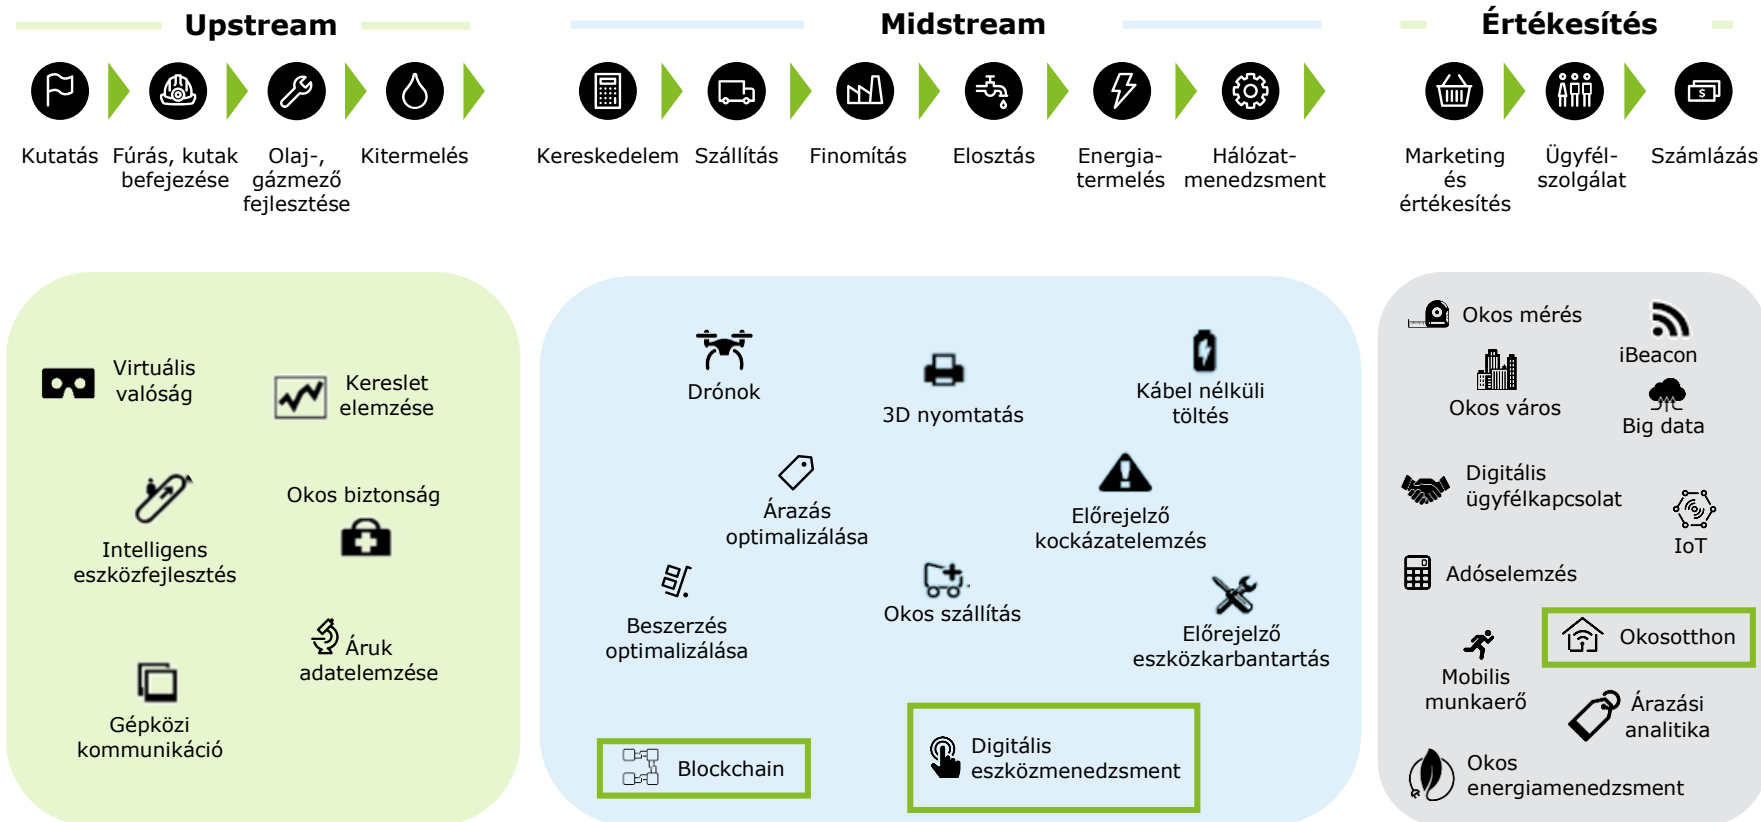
Upstream

Kutatás

Fúrás, kutak befejezése

Olaj-, gázmező fejlesztése

Kitermelés

Midstream

Kereskedelem

Szállítás

Finomítás

Elosztás

Energia-termelés

Hálózat-menedzsment

Értékesítés

Marketing és értékesítés

Ügyfél-szolgálat

Számlázás

Virtuális valóság

Kereslet elemzése

Okos biztonság

Intelligens eszközfejlesztés

Áruk adatelemzése

Gépközi kommunikáció

Drónok

3D nyomtatás

Kábel nélküli töltés

Árazás optimalizálása

Előrejelző kockázatelemzés

Beszerzés optimalizálása

Okos szállítás

Előrejelző eszközkarbantartás

Blockchain

Digitális eszközmenedzsment

Okos mérés

iBeacon

Okos város

Big data

Digitális ügyfélkapcsolat

IoT

Adóselemzés

Okosotthon

Mobilis munkaerő

Árazási analitika

Okos energiamenedzsment